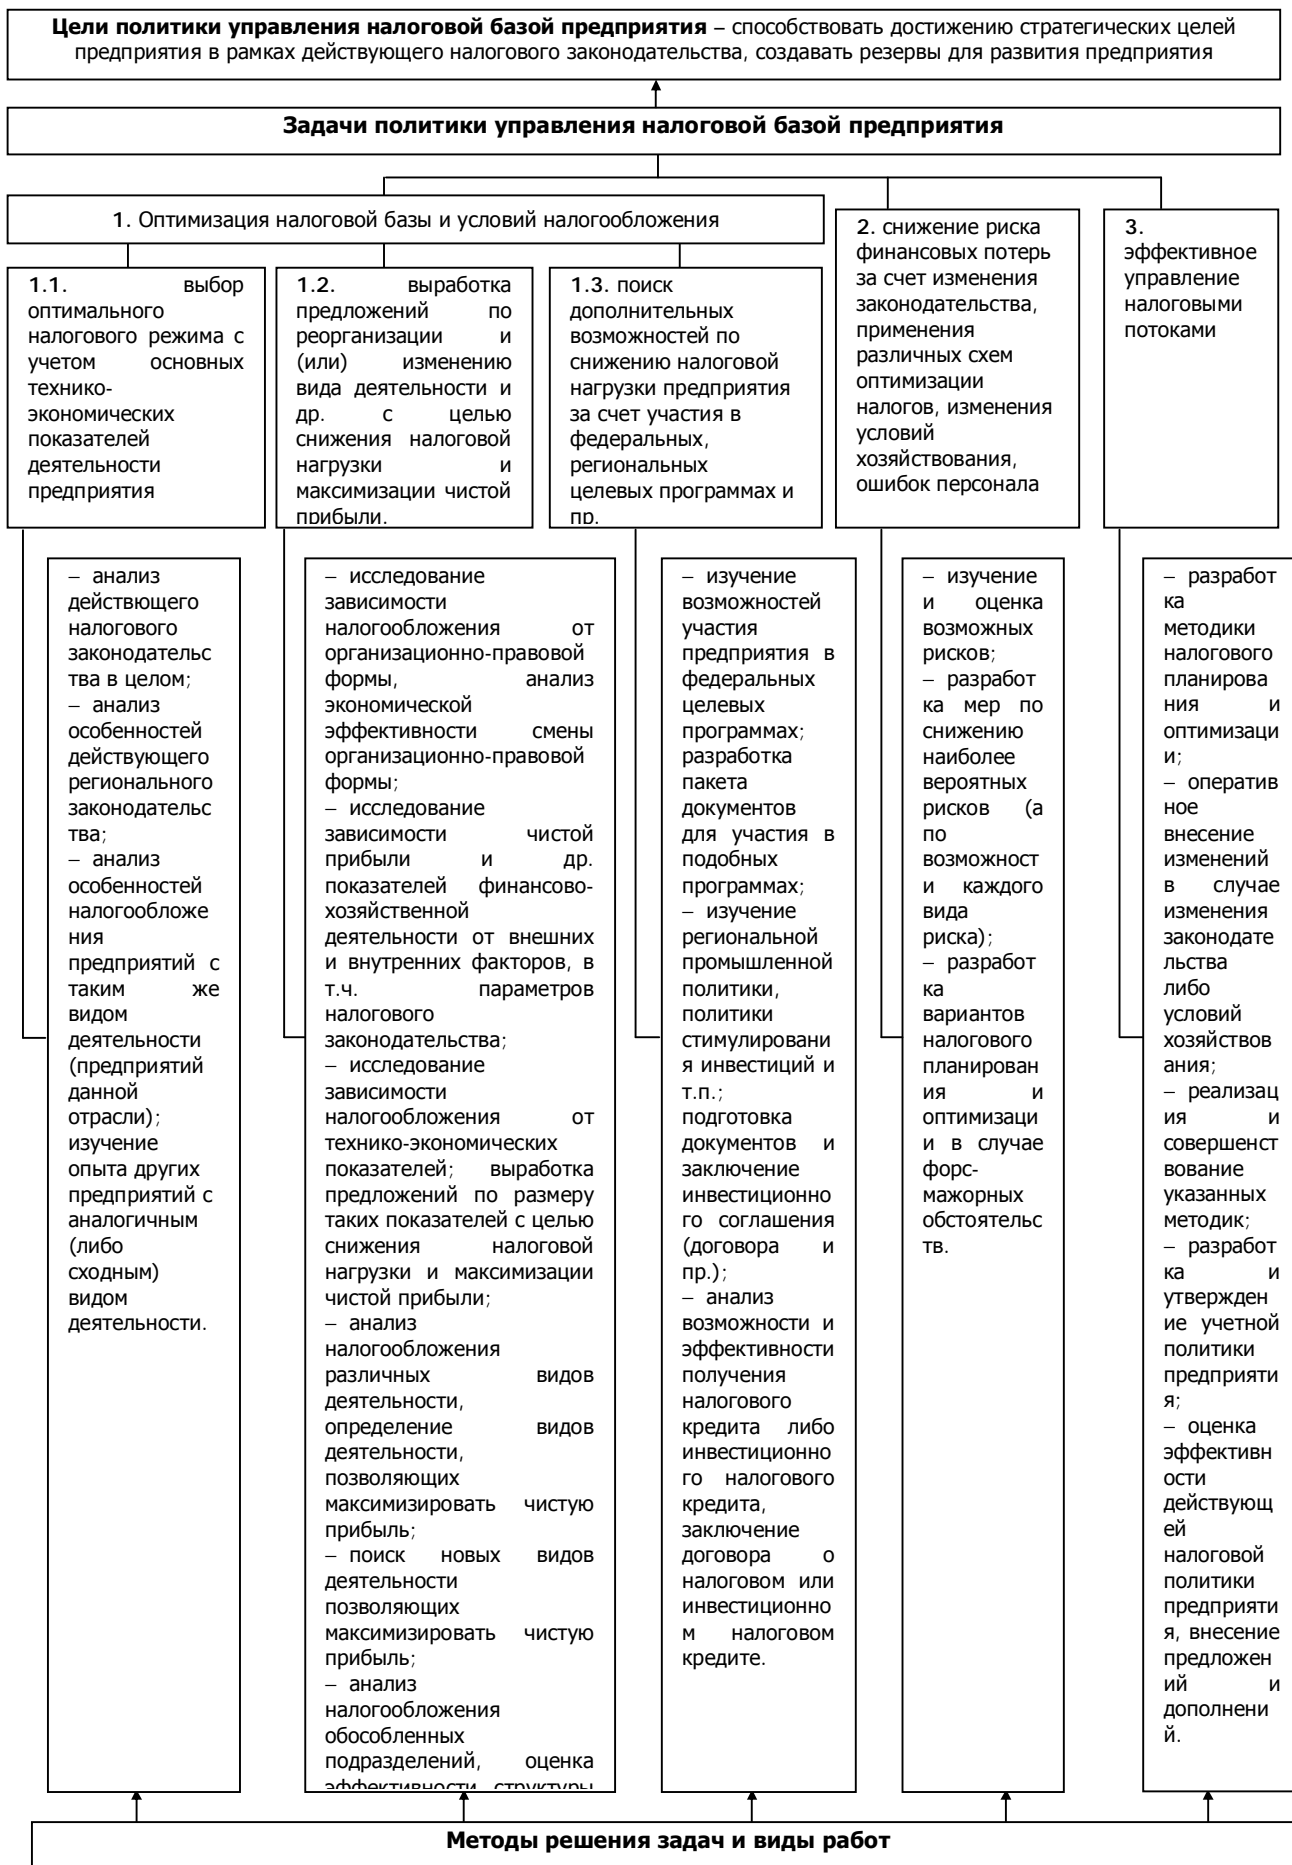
**Цели политики управления налоговой базой предприятия** – способствовать достижению стратегических целей предприятия в рамках действующего налогового законодательства, создавать резервы для развития предприятия

**Задачи политики управления налоговой базой предприятия**

1. Оптимизация налоговой базы и условий налогообложения

1.1. выбор оптимального налогового режима с учетом основных технико-экономических показателей деятельности предприятия

1.2. выработка предложений по реорганизации и (или) изменению вида деятельности и др. с целью снижения налоговой нагрузки и максимизации чистой прибыли.

1.3. поиск дополнительных возможностей по снижению налоговой нагрузки предприятия за счет участия в федеральных, региональных целевых программах и пр.

2. снижение риска финансовых потерь за счет изменения законодательства, применения различных схем оптимизации налогов, изменения условий хозяйствования, ошибок персонала

3. эффективное управление налоговыми потоками

– анализ действующего налогового законодательства в целом;
– анализ особенностей действующего регионального законодательства;
– анализ особенностей налогообложения предприятий с таким же видом деятельности (предприятий данной отрасли); изучение опыта других предприятий с аналогичным (либо сходным) видом деятельности.

– исследование зависимости налогообложения от организационно-правовой формы, анализ экономической эффективности смены организационно-правовой формы;
– исследование зависимости чистой прибыли и др. показателей финансово-хозяйственной деятельности от внешних и внутренних факторов, в т.ч. параметров налогового законодательства;
– исследование зависимости налогообложения от технико-экономических показателей; выработка предложений по размеру таких показателей с целью снижения налоговой нагрузки и максимизации чистой прибыли;
– анализ налогообложения различных видов деятельности, определение видов деятельности, позволяющих максимизировать чистую прибыль;
– поиск новых видов деятельности позволяющих максимизировать чистую прибыль;
– анализ налогообложения обособленных подразделений, оценка эффективности структуры

– изучение возможностей участия предприятия в федеральных целевых программах; разработка пакета документов для участия в подобных программах;
– изучение региональной промышленной политики, политики стимулирования инвестиций и т.п.; подготовка документов и заключение инвестиционного соглашения (договора и пр.);
– анализ возможности и эффективности получения налогового кредита либо инвестиционного налогового кредита, заключение договора о налоговом или инвестиционном налоговом кредите.

– изучение и оценка возможных рисков;
– разработка мер по снижению наиболее вероятных рисков (а по возможности каждого вида риска);
– разработка вариантов налогового планирования и оптимизации в случае форс-мажорных обстоятельств.

– разработка методики налогового планирования и оптимизации;
– оперативное внесение изменений в случае изменения законодательства либо условий хозяйствования;
– реализация и совершенствование указанных методик;
– разработка и утверждение учетной политики предприятия;
– оценка эффективности действующей налоговой политики предприятия, внесение предложений и дополнений.

**Методы решения задач и виды работ**